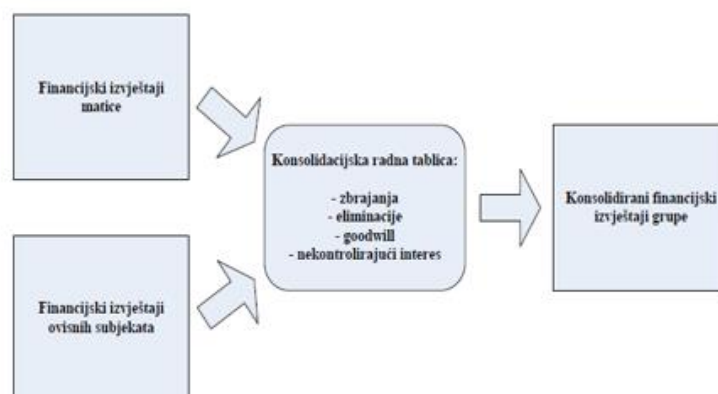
Financijski izvještaji matice

Financijski izvještaji ovisnih subjekata

Konsolidacijska radna tablica:

- zbrajanja
- eliminacije
- goodwill
- nekontrolirajući interes

Konsolidirani financijski izvještaji grupe